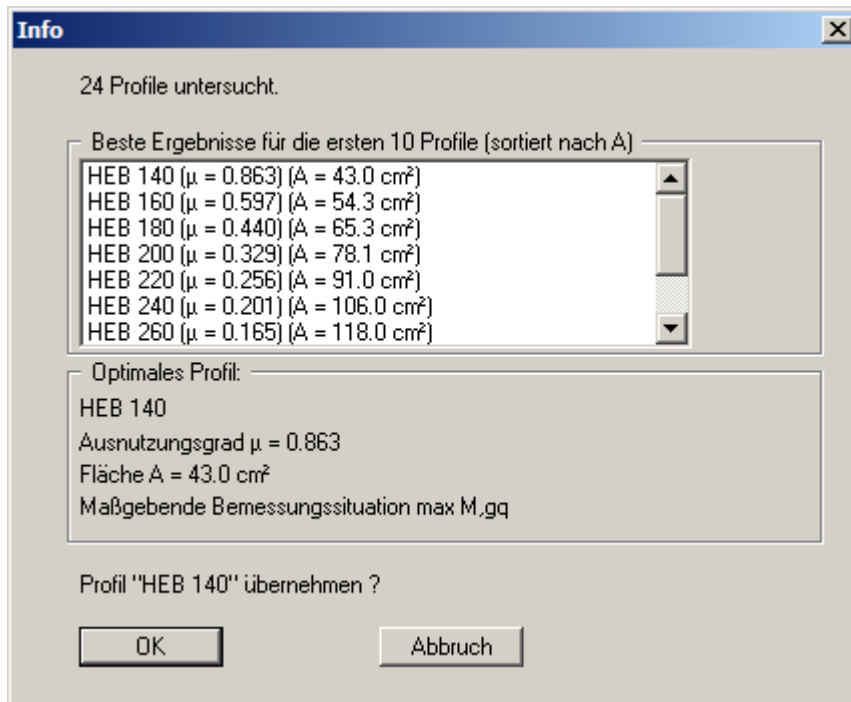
Info

24 Profile untersucht.

Beste Ergebnisse für die ersten 10 Profile (sortiert nach A)

HEB 140 (µ = 0.863) (A = 43.0 cm²)
HEB 160 (µ = 0.597) (A = 54.3 cm²)
HEB 180 (µ = 0.440) (A = 65.3 cm²)
HEB 200 (µ = 0.329) (A = 78.1 cm²)
HEB 220 (µ = 0.256) (A = 91.0 cm²)
HEB 240 (µ = 0.201) (A = 106.0 cm²)
HEB 260 (µ = 0.165) (A = 118.0 cm²)

Optimales Profil:

HEB 140

Ausnutzungsgrad µ = 0.863

Fläche A = 43.0 cm²

Maßgebende Bemessungssituation max M,gq

Profil "HEB 140" übernehmen ?

OK

Abbruch